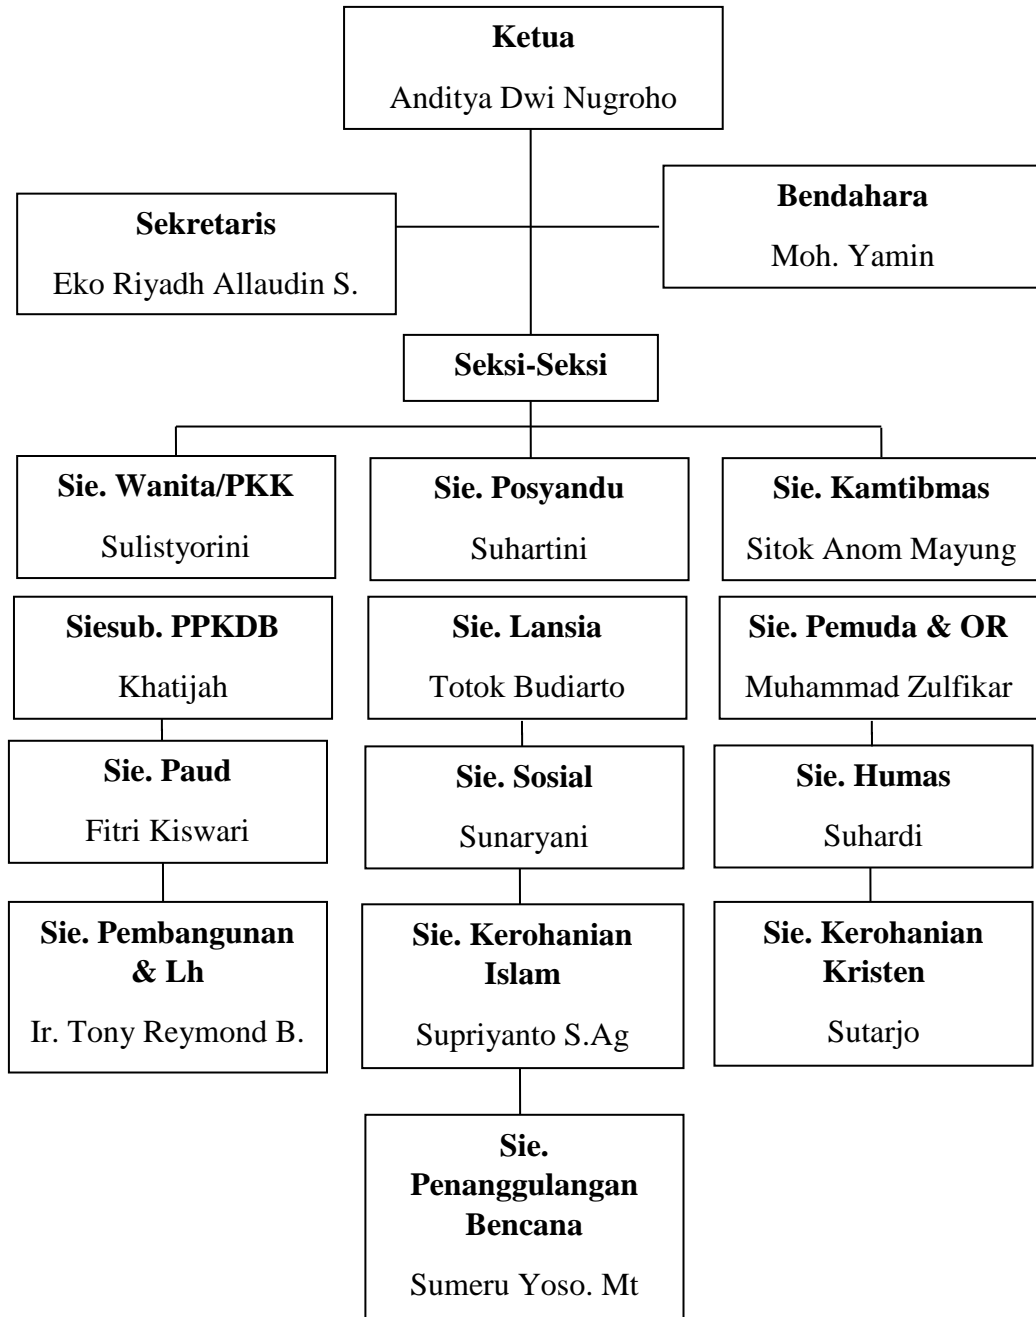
**Ketua**
Anditya Dwi Nugroho

**Sekretaris**
Eko Riyadh Allaudin S.

**Bendahara**
Moh. Yamin

**Seksi-Seksi**

**Sie. Wanita/PKK**
Sulistyorini

**Siesub. PPKDB**
Khatijah

**Sie. Paud**
Fitri Kiswari

**Sie. Pembangunan & Lh**
Ir. Tony Reymond B.

**Sie. Posyandu**
Suhartini

**Sie. Lansia**
Totok Budiarto

**Sie. Sosial**
Sunaryani

**Sie. Kerohanian Islam**
Supriyanto S.Ag

**Sie. Penanggulangan Bencana**
Sumeru Yoso. Mt

**Sie. Kamtibmas**
Sitok Anom Mayung

**Sie. Pemuda & OR**
Muhammad Zulfikar

**Sie. Humas**
Suhardi

**Sie. Kerohanian Kristen**
Sutarjo